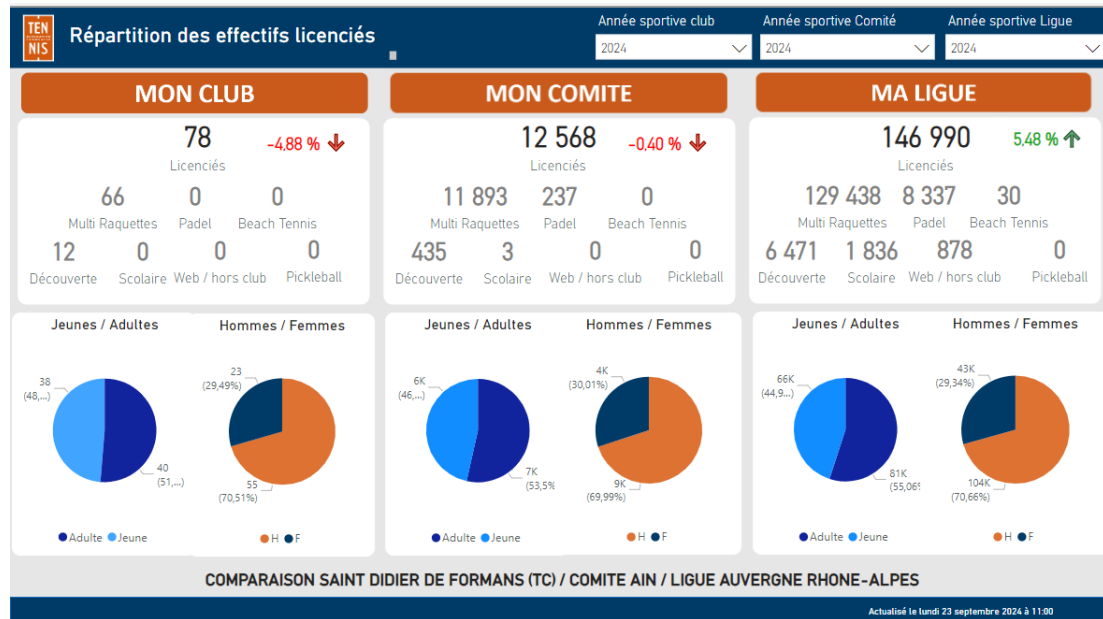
TEN NIS

Répartition des effectifs licenciés

Année sportive club
2024

Année sportive Comité
2024

Année sportive Ligue
2024

MON CLUB

78
Licenciés
-4,88 %

66 Multi Raquettes
0 Padel
0 Beach Tennis
12 Découverte
0 Scolaire
0 Web / hors club
0 Pickleball

MON COMITE

12 568
Licenciés
-0,40 %

11 893 Multi Raquettes
237 Padel
0 Beach Tennis
435 Découverte
3 Scolaire
0 Web / hors club
0 Pickleball

MA LIGUE

146 990
Licenciés
5,48 %

129 438 Multi Raquettes
8 337 Padel
30 Beach Tennis
6 471 Découverte
1 836 Scolaire
878 Web / hors club
0 Pickleball

Jeunes / Adultes
38 (48,...)
40 (51,...)
Adulte Jeune

Hommes / Femmes
23 (29,49%)
55 (70,51%)
H F

Jeunes / Adultes
6K (46,...)
7K (53,5%
Adulte Jeune

Hommes / Femmes
4K (30,01%)
9K (69,99%)
H F

Jeunes / Adultes
66K (44,9...)
81K (55,06
Adulte Jeune

Hommes / Femmes
43K (29,34%)
104K (70,66%)
H F

COMPARAISON SAINT DIDIER DE FORMANS (TC) / COMITE AIN / LIGUE AUVERGNE RHONE-ALPES

Actualisé le lundi 23 septembre 2024 à 11:00